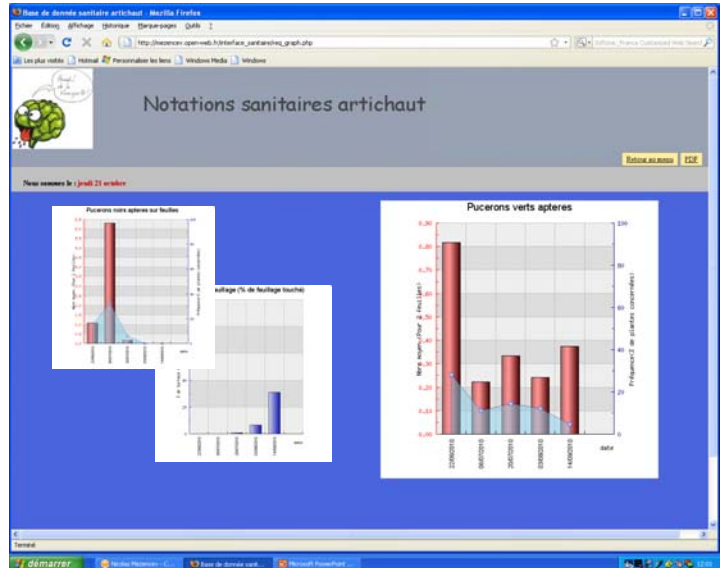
Base de donnée sanitaire artichaut - Mozilla Firefox

Fichier Édition Affichage Historique Marque-pages Outils ?

http://mezencev.open-web.fr/interface_sanitaire/req_graph.php

Les plus visités Hotmail Personnaliser les liens Windows Media Windows

Notations sanitaires artichaut

Retour au menu PDF

Nous sommes le : jeudi 21 octobre

Pucerons noirs apteres sur feuilles

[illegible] feuillage (% de feuillage touché)

Pucerons verts apteres

0,90
0,80
0,70
0,60
0,50
0,40
0,30
0,20
0,10
0,00

100
80
60
40
20
0

Nbre moyen (Pour 2 feuilles)

Fréquence(% de plantes concernées)

22/06/2010
06/07/2010
20/07/2010
03/08/2010
14/09/2010

date

Terminé

démarrer Nicolas Mezencev - C... Base de donnée sanit... Microsoft PowerPoint ...